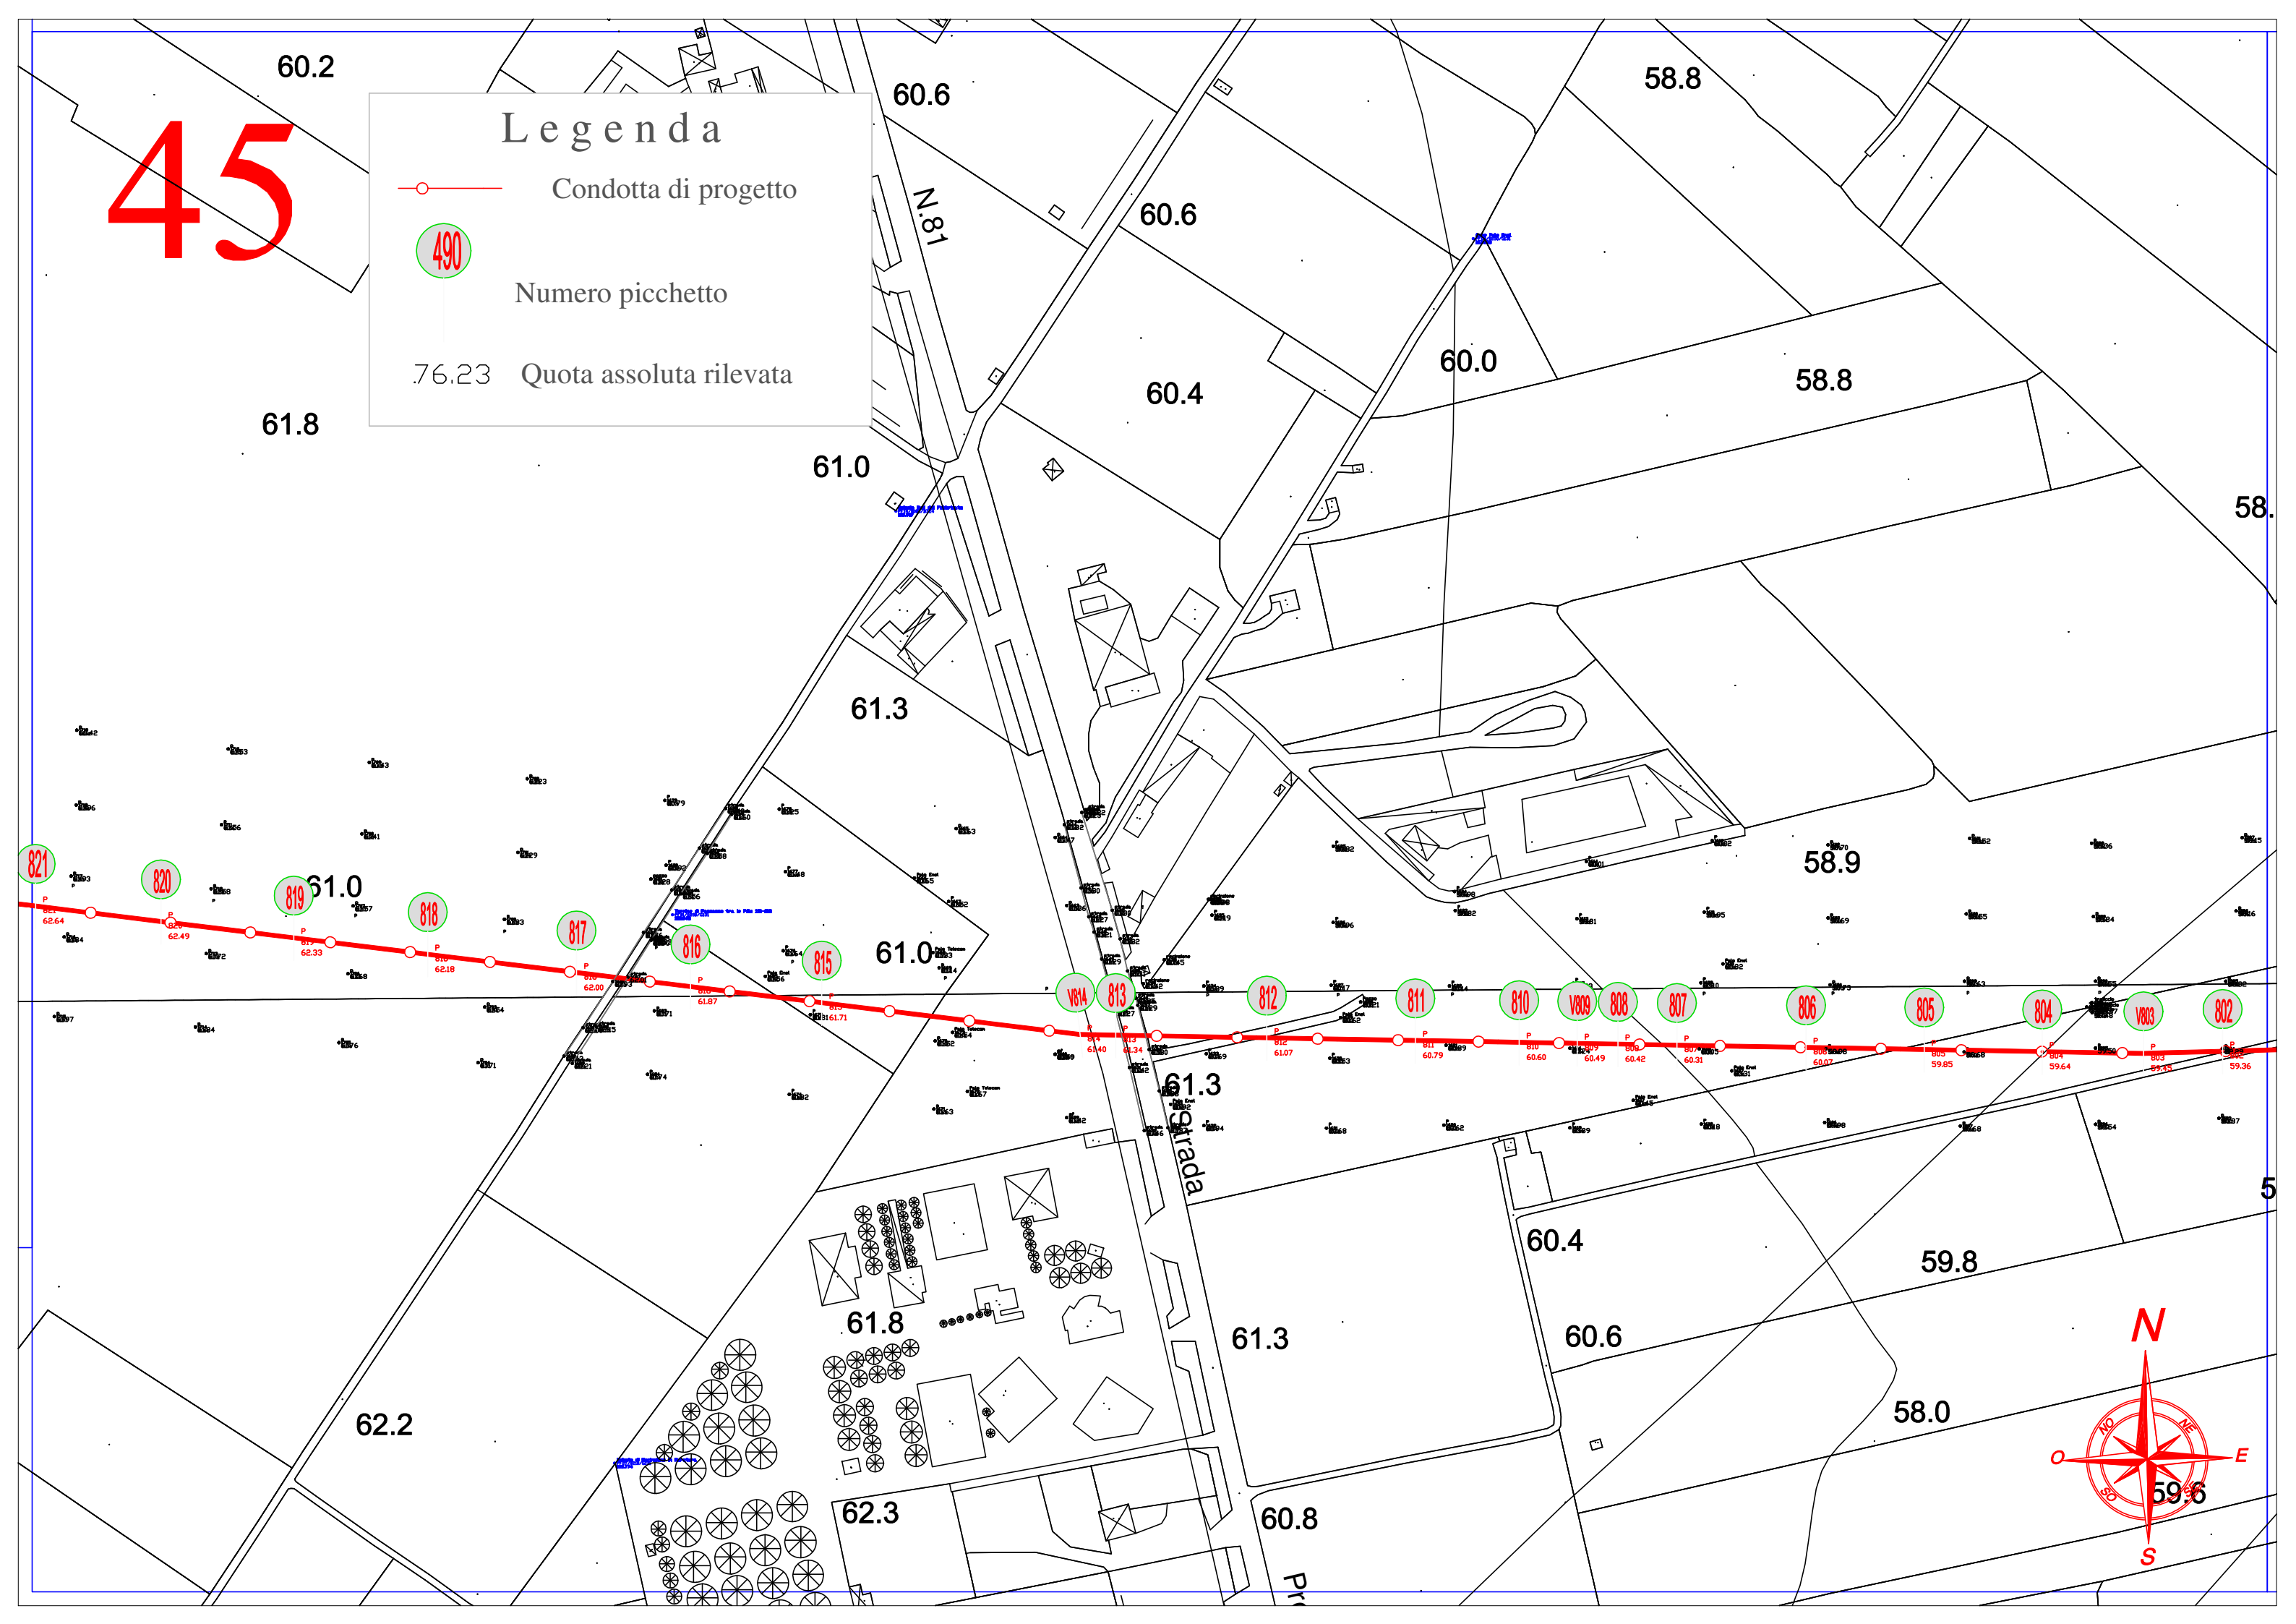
45

Legenda

Condotta di progetto

490

Numero picchetto

76.23 Quota assoluta rilevata

60.2
60.6
N.81
60.6
58.8
60.0
60.4
58.8
61.8
61.0
58.
61.3
821
820
819
61.0
818
817
816
815
61.0
V814
813
812
811
810
V809
808
807
806
805
804
V803
802
58.9
62.64
62.49
62.33
62.18
62.00
61.87
61.71
61.40
61.34
61.07
60.79
60.60
60.49
60.42
60.31
60.07
59.85
59.64
59.36
61.3
Strada
5
60.4
59.8
61.8
61.3
60.6
N
62.2
58.0
O
E
NO
NE
SO
SE
59.6
62.3
60.8
S
Pr